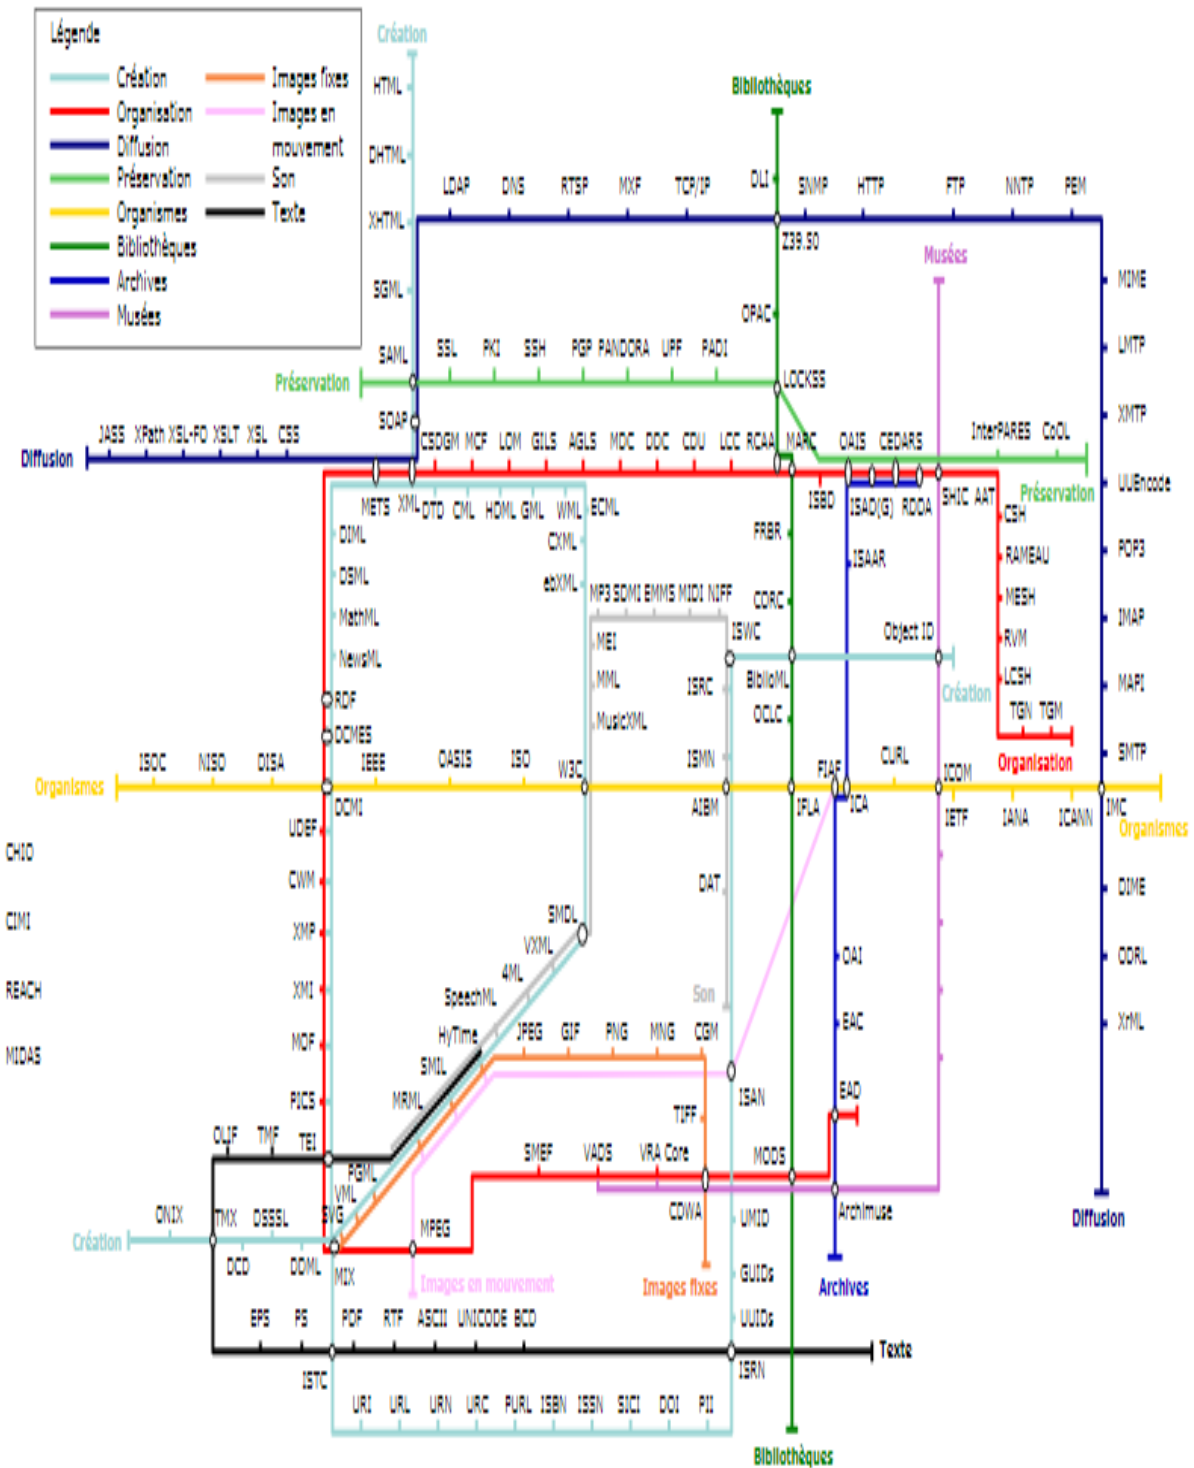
Légende
Création
Organisation
Diffusion
Préservation
Organismes
Bibliothèques
Archives
Musées
Images fixes
Images en mouvement
Son
Texte

Création
HTML
DHTML
XHTML
SGML
SAML
SOAP

Bibliothèques
LDAP DNS RTSP MXF TCP/IP DLI SNMP HTTP FTP NNTP PEM
Z39.50
Musées
OPAC
MIME
LMTP
XMTP
UUEncode
POP3
IMAP
MAPI
SMTP

Préservation
SSL PKI SSH PGP PANDORA UPF PADI LOCKSS

Diffusion
JASS XPath XSL-FO XSLT XSL CSS
CSDGM MCF LOM GILS AGLS MDC DDC CDU LCC RCAA MARC OAIS CEDARS InterPARES CoOL
METS XML DTD CML HDML GML WML ECML
ISBD ISAD(G) RDDA SHIC AAT Préservation
CSH RAMEAU MESH RVM LCSH TGN TGM
Organisation
DIML DSML MathML NewsML RDF DCMES
CXML ebXML
MP3 SDMI EMMS MIDI NIFF
FRBR CDRC ISWC
ISAAR
Object ID
MEI MML MusicXML
ISRC BiblioML OCLC
Création
ISMN
CURL
Organismes
ISOC NISO DISA IEEE OASIS ISO W3C FIAF ICOM IMC
DCMI AIBM IFLA ICA IETF IANA ICANN
Organismes
CHIO
CIMI
REACH
MIDAS
UDEF CWM XMP XMI MOF PICS
DAT
SMDL VXML 4ML SpeechML HyTime SMIL MRML
Son
JPEG GIF PNG MNG CGM
ISAN
TIFF
OAI EAC EAD
DIME ODRL XrML
OLIF TMF TEI
PGML VML SVG
SMEF VADS VRA Core MODS
CDWA
Archimuse
ONIX
Création
TMX DSSSL DCD DDML
MIX MPEG
Images en mouvement
Images fixes
UMID GUIDs UUIDs
Archives
Diffusion
EPS PS PDF RTF ASCII UNICODE BCD
Texte
ISTC ISRN
URI URL URN URC PURL ISBN ISSN SICI DOI PII
Bibliothèques